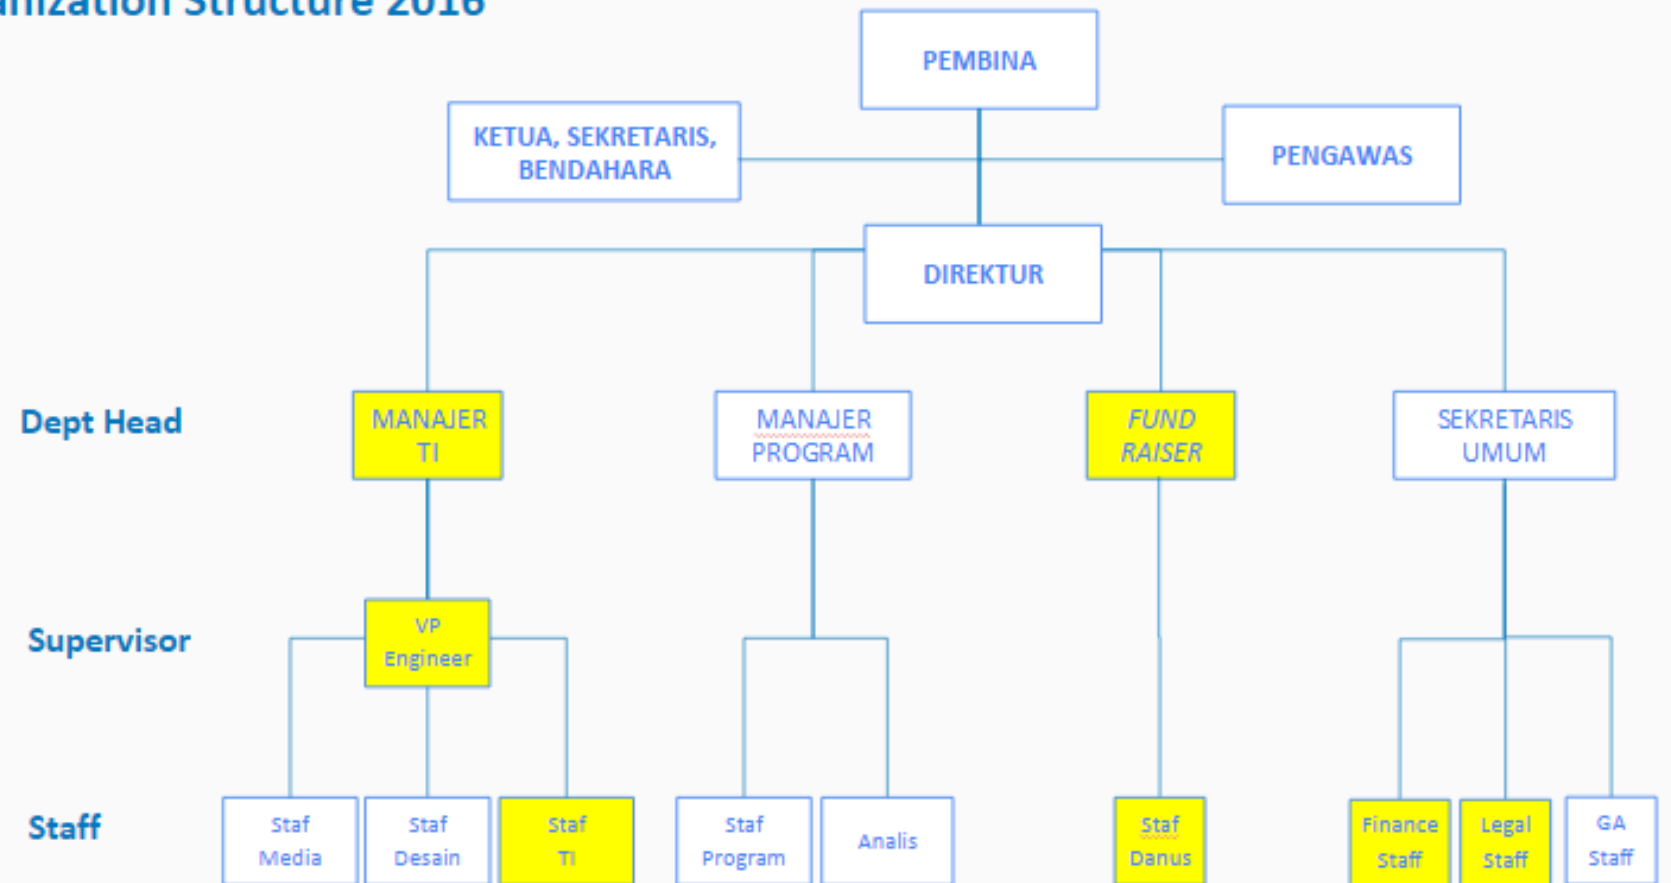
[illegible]nization Structure 2016

PEMBINA

KETUA, SEKRETARIS, BENDAHARA

PENGAWAS

DIREKTUR

Dept Head

MANAJER TI

MANAJER PROGRAM

FUND RAISER

SEKRETARIS UMUM

Supervisor

VP Engineer

Staff

Staf Media

Staf Desain

Staf TI

Staf Program

Analis

Staf Danus

Finance Staff

Legal Staff

GA Staff